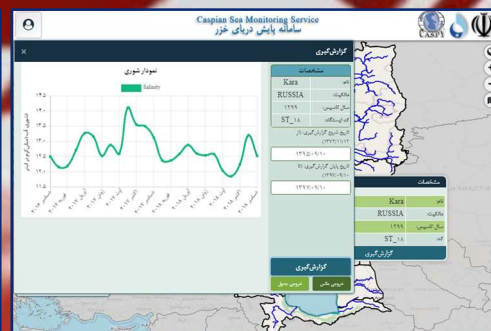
Caspian Sea Monitoring Service
سامانه پایش دریای خزر

گزارش گیری

نمودار شوری
Salinity

19.5
19.0
18.5
18.0
17.5
17.0
16.5
16.0

مشخصات
نام: Kara
مالکیت: RUSSIA
سال تاسیس: ۱۳۹۹
کد ایستگاه: ST_۱۸
تاریخ شروع گزارش گیری از: (۱۳۹۷/۱۱/۱۲)
۱۳۹۵/۰۹/۱۰
تاریخ پایان گزارش گیری تا: (۱۳۹۸/۰۷/۱۰)
۱۳۹۶/۰۹/۱۰

گزارش گیری
خروجی جدول
خروجی نقشه

مشخصات
نام: Kara
مالکیت: RUSSIA
سال تاسیس: ۱۳۹۹
کد: ST_۱۸
گزارش گیری